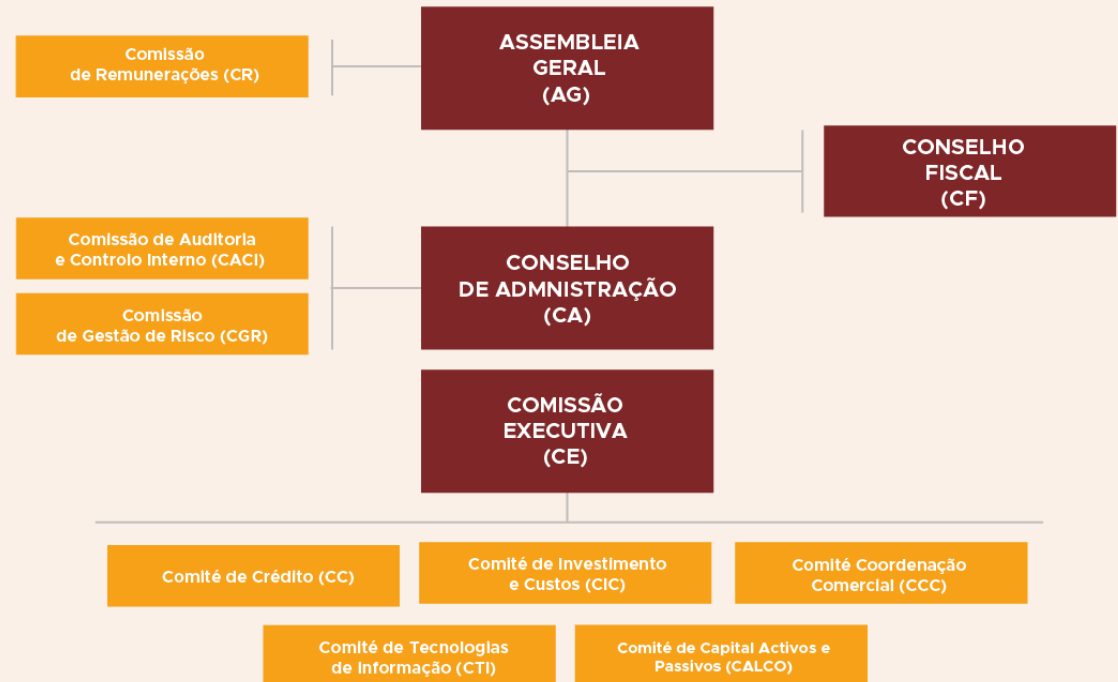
ASSEMBLEIA GERAL (AG)

Comissão de Remunerações (CR)

CONSELHO FISCAL (CF)

Comissão de Auditoria e Controlo Interno (CACI)

Comissão de Gestão de Risco (CGR)

CONSELHO DE ADMNISTRAÇÃO (CA)

COMISSÃO EXECUTIVA (CE)

Comité de Crédito (CC)

Comité de Investimento e Custos (CIC)

Comité Coordenação Comercial (CCC)

Comité de Tecnologias de Informação (CTI)

Comité de Capital Activos e Passivos (CALCO)